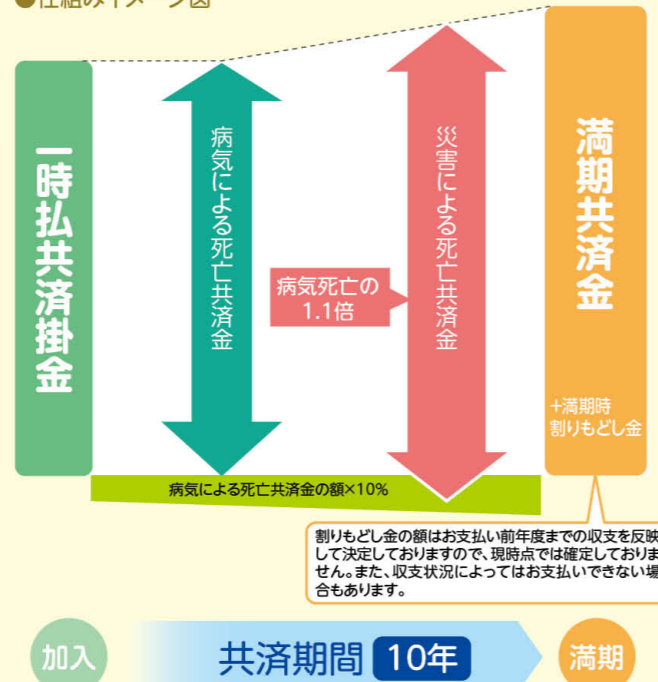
●仕組みイメージ図

一時払共済掛金

病気による死亡共済金

病気死亡の1.1倍

災害による死亡共済金

満期共済金

+満期時割りもどし金

病気による死亡共済金の額×10%

割りもどし金の額はお支払い前年度までの収支を反映して決定しておりますので、現時点では確定しておりません。また、収支状況によってはお支払いできない場合もあります。

加入

共済期間 10年

満期